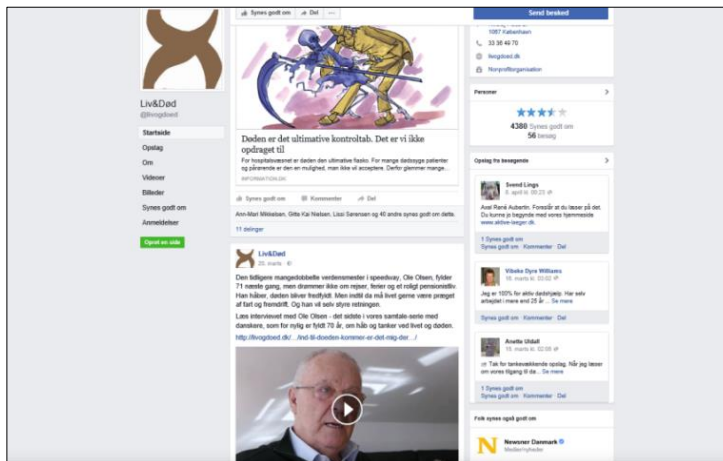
Synes godt om Del ...

Send besked

1057 København

33 36 49 70

livogdoed.dk

Nonprofitorganisation

Liv&Død
@livogdoed

Startside
Opslag
Om
Videoer
Billeder
Synes godt om
Anmeldelser

Opret en side

Døden er det ultimative kontroltab. Det er vi ikke opdraget til

For hospitalsvæsenet er døden den ultimative fiasko. For mange dødsyge patienter og pårørende er den en mulighed, man ikke vil acceptere. Derfor glemmer mange ...

INFORMATION.DK

Synes godt om Kommenter Del

Ann-Mari Mikkelsen, Gitta Kai Nielsen, Lissi Sørensen og 40 andre synes godt om dette.

11 delinger

Liv&Død
20. marts

Den tidligere mangedobbelte verdensmester i speedway, Ole Olsen, fylder 71 næste gang, men drømmer ikke om rejser, ferier og et roligt pensionistliv. Han håber, døden bliver fredfyldt. Men indtil da må livet gerne være præget af fart og fremdrift. Og han vil selv styre retningen.

Læs interviewet med Ole Olsen - det sidste i vores samtale-serie med danskere, som for nylig er fyldt 70 år, om håb og tanker ved livet og døden.

http://livogdoed.dk/.../nd-til-doeden-kommer-er-det-mig-der.../

Personer

4380 Synes godt om
56 besøg

Opslag fra besøgende

Svend Lings
8. april kl. 09:23

Avel René Aubertin. Forstår at du læser på det. Du kunne jo begynde med vores hjemmeside www.aktive-laeger.dk.

1 Synes godt om
Synes godt om · Kommenter · Del

Vibeke Dyre Williams
16. marts kl. 00:02

Jeg er 100% for aktiv dødshjælp. Har selv arbejdet i mere end 25 år ... Se mere

Synes godt om · Kommenter · Del

Anette Uldall
16. marts kl. 02:08

Tak for tankevækkende opslag. Når jeg læser om vores tilgang til da... Se mere

1 Synes godt om
Synes godt om · Kommenter · Del

Folk synes også godt om

Newsner Danmark
Medie/nyheder